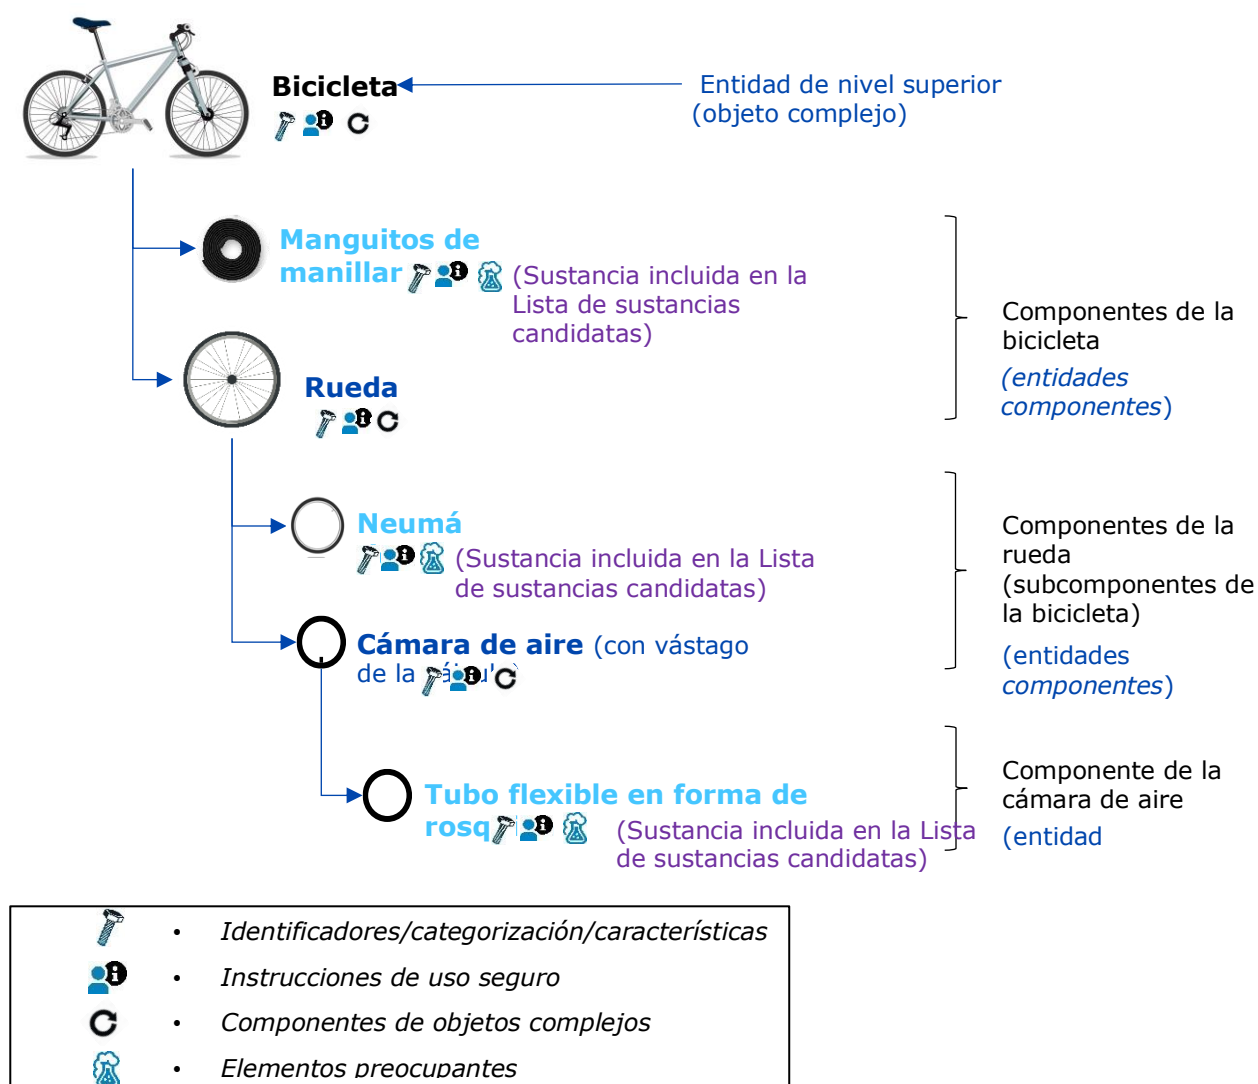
Bicicleta

Entidad de nivel superior (objeto complejo)

Manguitos de manillar

(Sustancia incluida en la Lista de sustancias candidatas)

Rueda

Componentes de la bicicleta

(entidades componentes)

Neumá

(Sustancia incluida en la Lista de sustancias candidatas)

Cámara de aire (con vástago de la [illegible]

Componentes de la rueda (subcomponentes de la bicicleta)

(entidades componentes)

Tubo flexible en forma de rosq

(Sustancia incluida en la Lista de sustancias candidatas)

Componente de la cámara de aire

(entidad

• Identificadores/categorización/características
• Instrucciones de uso seguro
• Componentes de objetos complejos
• Elementos preocupantes